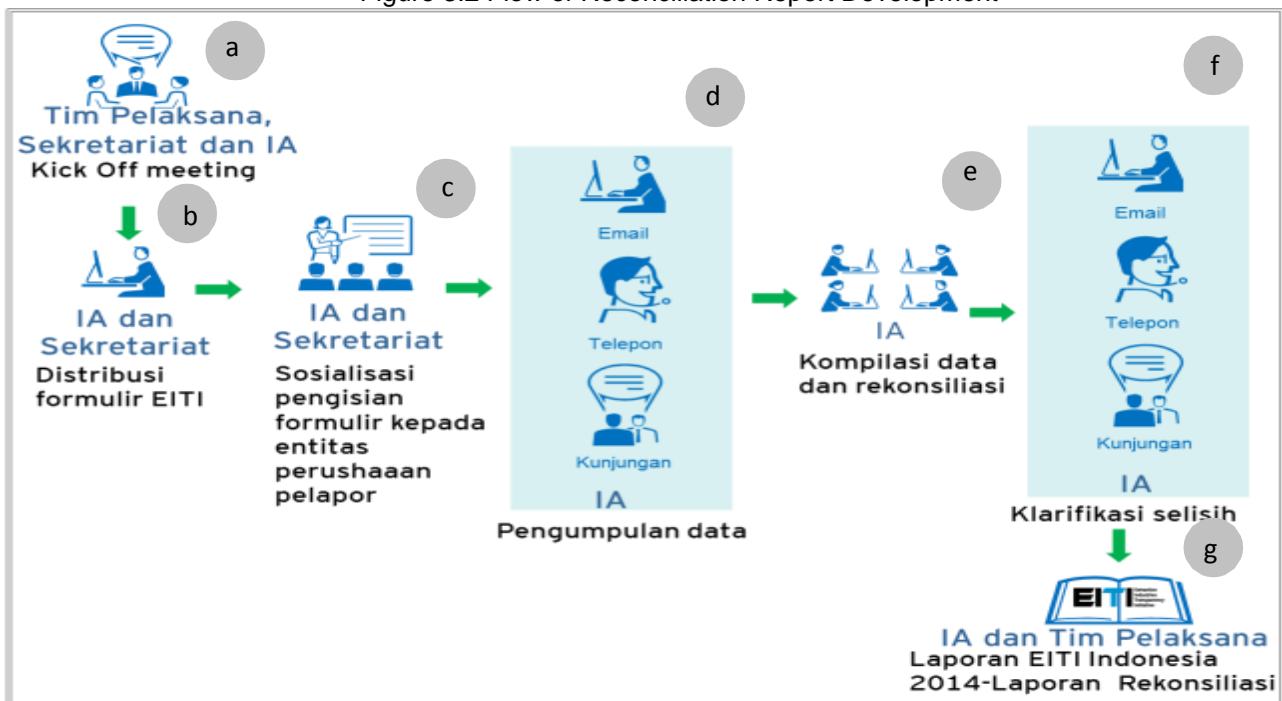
Figure 3.2 Flow of Reconciliation Report Development

a
Tim Pelaksana, Sekretariat dan IA
Kick Off meeting

b
IA dan Sekretariat
Distribusi formulir EITI

c
IA dan Sekretariat
Sosialisasi pengisian formulir kepada entitas perushaaan pelapor

d
Email
Telepon
Kunjungan
IA
Pengumpulan data

e
IA
Kompilasi data dan rekonsiliasi

f
Email
Telepon
Kunjungan
IA
Klarifikasi selisih

g
EITI
IA dan Tim Pelaksana
Laporan EITI Indonesia 2014-Laporan Rekonsiliasi